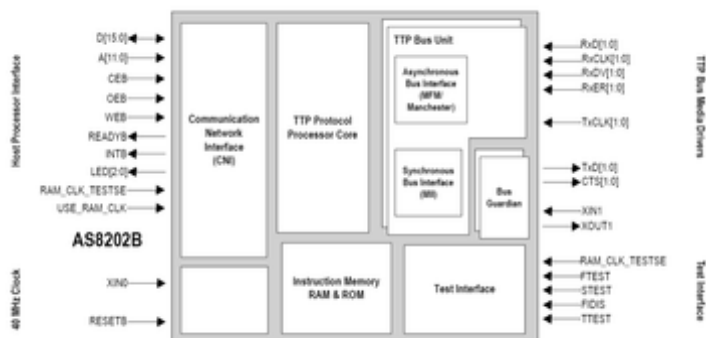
Host Processor Interface

D[15:0]
A[11:0]
CEB
OEB
WEB
READYB
INTB
LED[2:0]
RAM_CLK_TESTSE
USE_RAM_CLK

AS8202B

40 MHz Clock

XIN0
RESETB

Communication Network Interface (CNI)

TTP Protocol Processor Core

TTP Bus Unit

Asynchronous Bus Interface (MFM/ Manchester)

Synchronous Bus Interface (MII)

Bus Guardian

Instruction Memory RAM & ROM

Test Interface

RxD[1:0]
RxCLK[1:0]
RxDV[1:0]
RxER[1:0]
TxCLK[1:0]
TxD[1:0]
CTS[1:0]
XIN1
XOUT1

TTP Bus Media Drivers

RAM_CLK_TESTSE
FTEST
STEST
FIDIS
TTEST

Test Interface